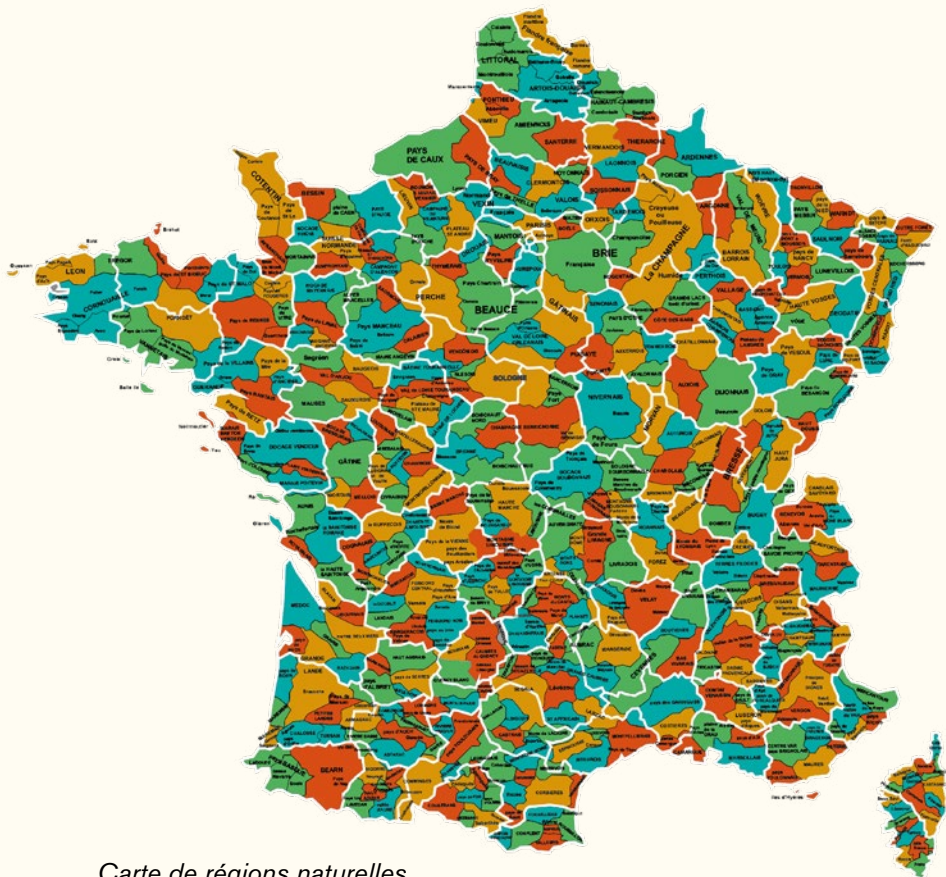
LITTORAL
ARTOIS-DOUAISIS
HAINAUT-CAMBRESIS
PONTHIEU
VIMEU
AMIENOIS
SANTERRE
VERMANDOIS
THIERACHE
ARDENNES
PAYS DE CAUX
BEAUVAISIS
NOYONNAIS
CLERMONTOIS
LAONNOIS
SOISSONNAIS
PORCIEN
VALOIS
VEXIN
COTENTIN
BESSIN
LEON
PERCHE
BEAUCE
BRIE
La CHAMPAGNE
Pays Chartrain
GATINAIS
BOLOGNE
SOLOGNE
NIVERNAIS
PUISAYE
AUXOIS
DIJONNAIS
BRESSE
VELAY
FOREZ
GÂTINE
BEARN
LANDE
MEDOC
LIMAGNE
VALLAGE
PERTHOIS
LUNEVILLOIS
Crayeuse ou Pouilleuse
Humide
Beauce
Pays Mauge
Carte de régions naturelles